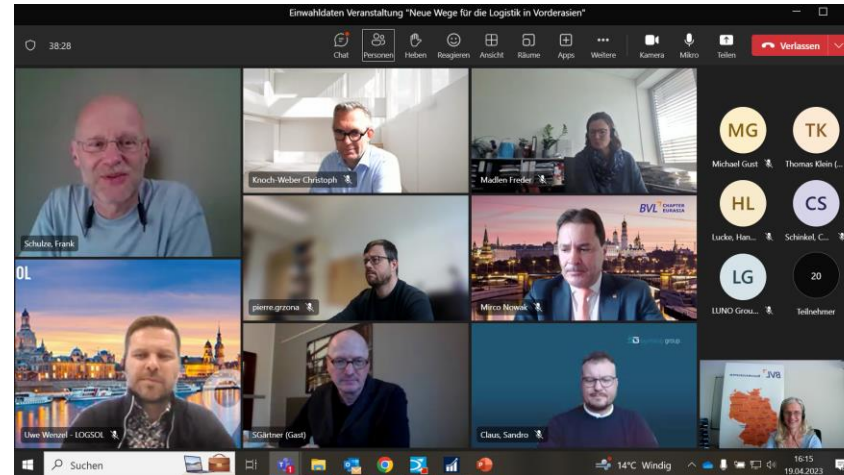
Einwahldaten Veranstaltung "Neue Wege für die Logistik in Vorderasien"

38:28

Chat Personen Heben Reagieren Ansicht Räume Apps Weitere Kamera Mikro Teilen

Verlassen

Schulze, Frank

Knoch-Weber Christoph

Madlen Freder

MG Michael Gust

TK Thomas Klein (...

HL Lucke, Han...

CS Schinkel, C...

LG LUNO Grou...

20 Teilnehmer

BVL CHAPTER EURASIA

pierre.grzona

Mirco Nowak

OL

Uwe Wenzel - LOGSOL

SGärtner (Gast)

group

Claus, Sandro

JVB

Suchen

14°C Windig

16:15 19.04.2023